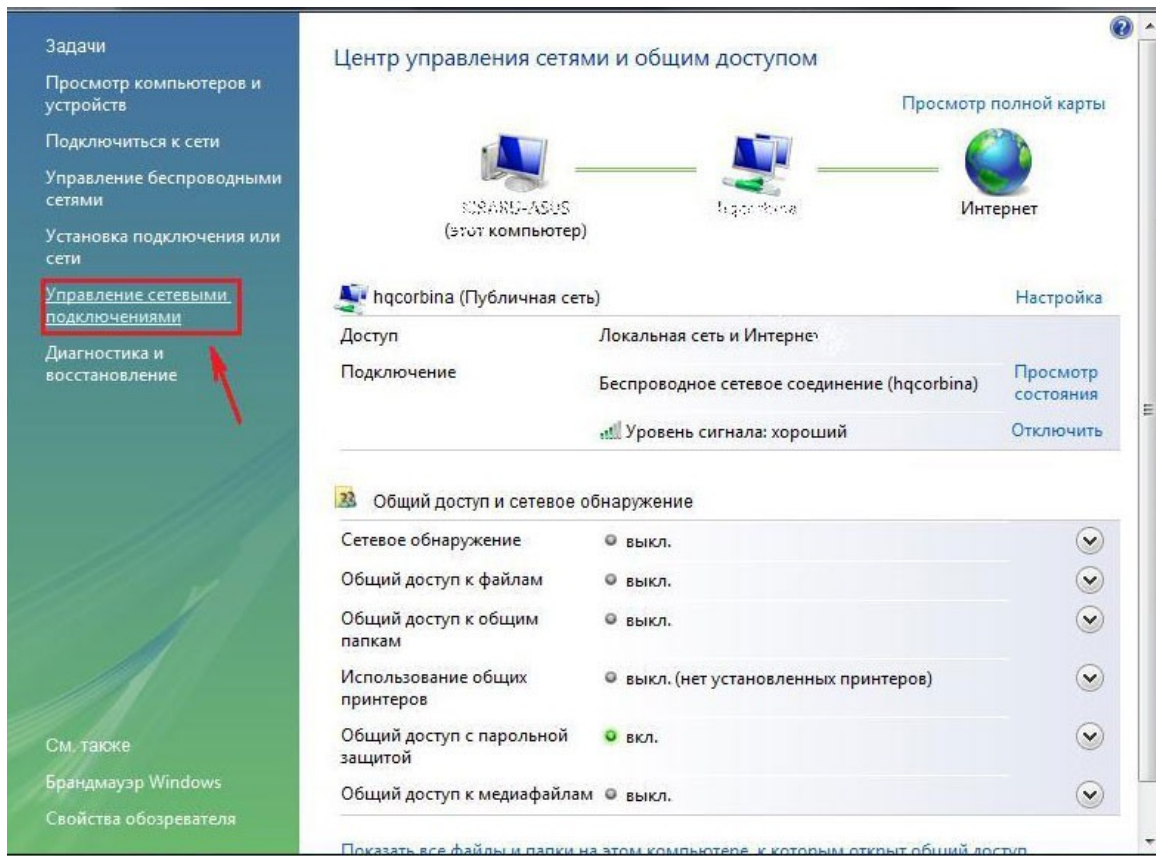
Задачи

Просмотр компьютеров и устройств

Подключиться к сети

Управление беспроводными сетями

Установка подключения или сети

Управление сетевыми подключениями

Диагностика и восстановление

См. также

Брандмауэр Windows

Свойства обозревателя

Центр управления сетями и общим доступом

Просмотр полной карты

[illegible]
(этот компьютер)

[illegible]

Интернет

hqcorbina (Публичная сеть)

Настройка

| | | |
|---|---|---|
| Доступ | Локальная сеть и Интернет | |
| Подключение | Беспроводное сетевое соединение (hqcorbina) | Просмотр состояния |
| | Уровень сигнала: хороший | Отключить |

Общий доступ и сетевое обнаружение

| | |
|---|---|
| Сетевое обнаружение | выкл. |
| Общий доступ к файлам | выкл. |
| Общий доступ к общим папкам | выкл. |
| Использование общих принтеров | выкл. (нет установленных принтеров) |
| Общий доступ с парольной защитой | вкл. |
| Общий доступ к медиафайлам | выкл. |

Показать все файлы и папки на этом компьютере, к которым открыт общий доступ